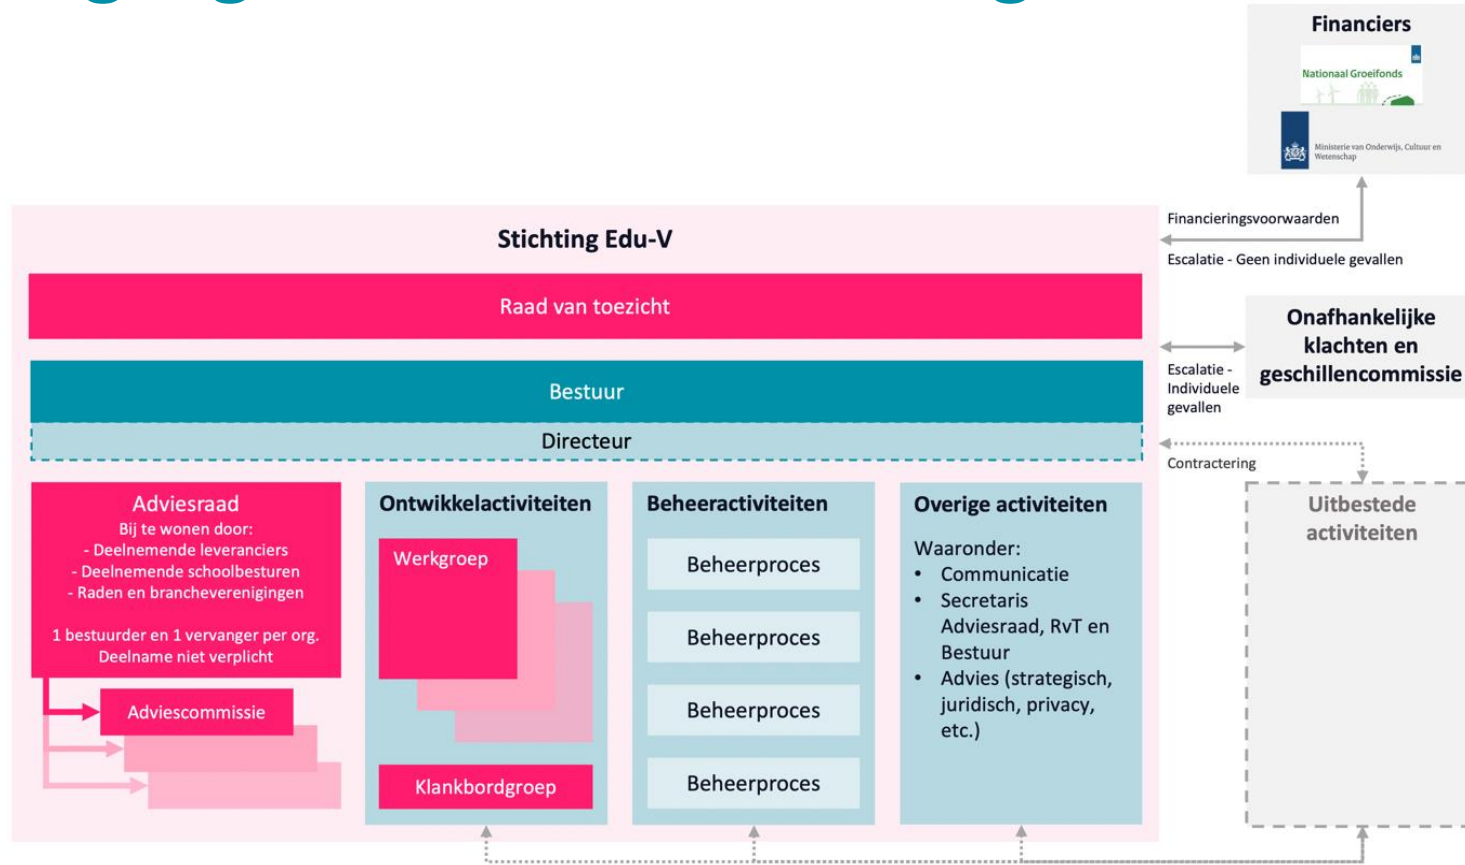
Financiers

Nationaal Groeifonds

Ministerie van Onderwijs, Cultuur en Wetenschap

Stichting Edu-V

Financieringsvoorwaarden

Escalatie - Geen individuele gevallen

Raad van toezicht

Onafhankelijke klachten en geschillencommissie

Escalatie - Individuele gevallen

Bestuur

Directeur

Contractering

Adviesraad
Bij te wonen door:
- Deelnemende leveranciers
- Deelnemende schoolbesturen
- Raden en brancheverenigingen

1 bestuurder en 1 vervanger per org.
Deelname niet verplicht

Adviescommissie

Ontwikkelactiviteiten

Werkgroep

Klankbordgroep

Beheeractiviteiten

Beheerproces

Beheerproces

Beheerproces

Beheerproces

Overige activiteiten

Waaronder:
• Communicatie
• Secretaris Adviesraad, RvT en Bestuur
• Advies (strategisch, juridisch, privacy, etc.)

Uitbestede activiteiten